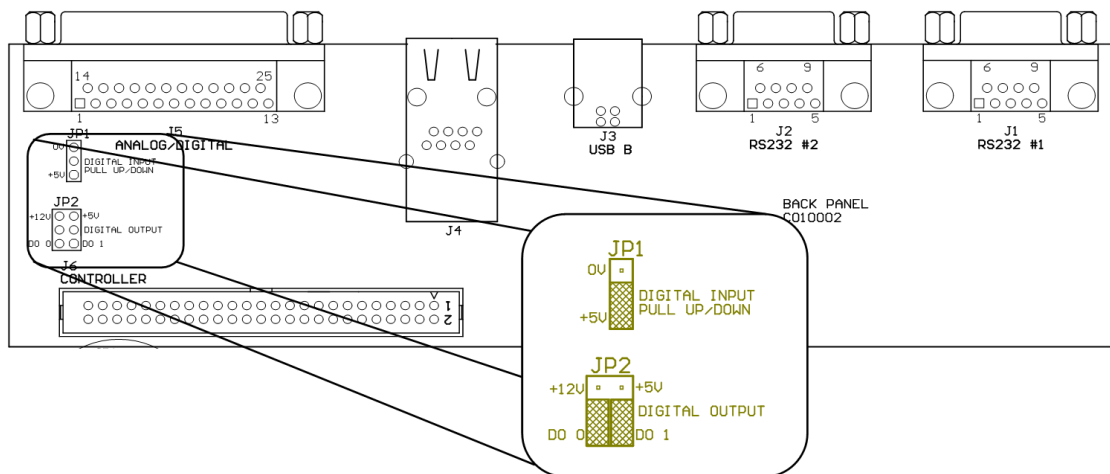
14
25
1
13
JP1
J5
ANALOG/DIGITAL
0V
DIGITAL INPUT PULL UP/DOWN
+5V
JP2
+12V
+5V
DIGITAL OUTPUT
DO 0
DO 1
J6
CONTROLLER
1
2
J4
J3
USB B
6
9
1
5
J2
RS232 #2
6
9
1
5
J1
RS232 #1
BACK PANEL
C010002
JP1
0V
DIGITAL INPUT PULL UP/DOWN
+5V
JP2
+12V
+5V
DIGITAL OUTPUT
DO 0
DO 1